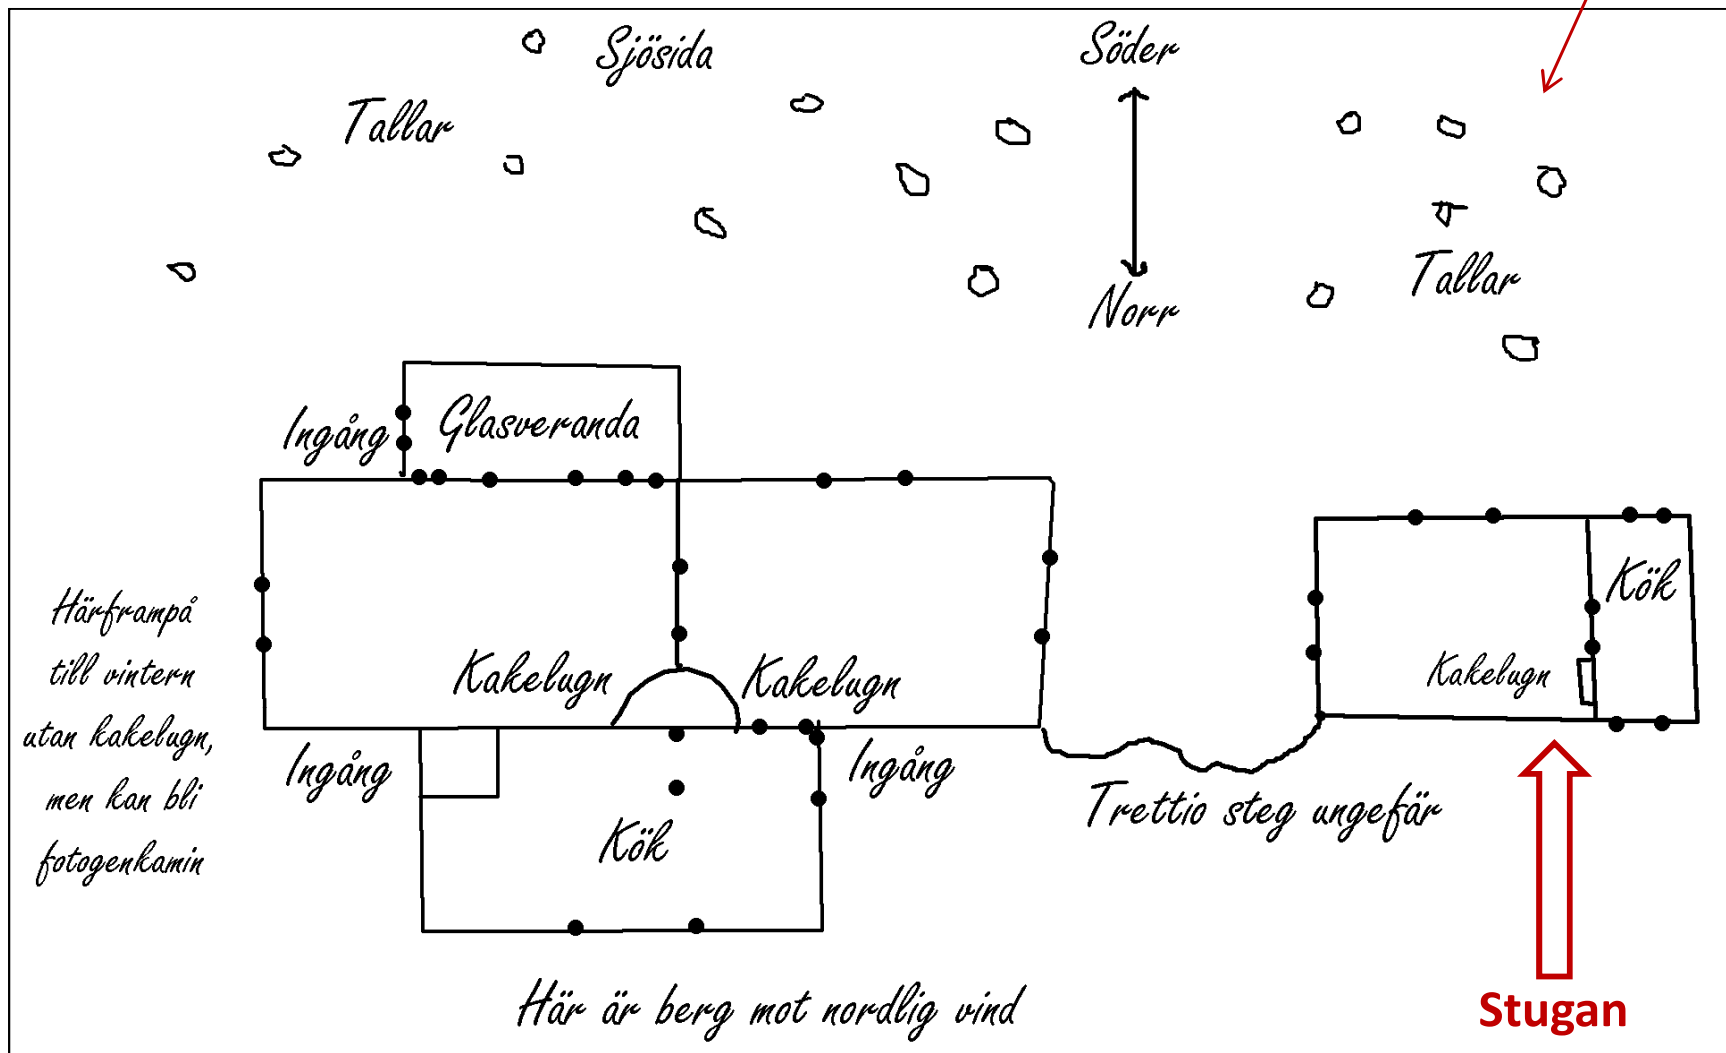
Sjösida

Söder

Tallar

Norr

Tallar

Ingång

Glasveranda

Härframpå till vintern utan kakelugn, men kan bli fotogenkamin

Kakelugn

Kakelugn

Kök

Kakelugn

Ingång

Ingång

Kök

Trettio steg ungefär

Här är berg mot nordlig vind

Stugan